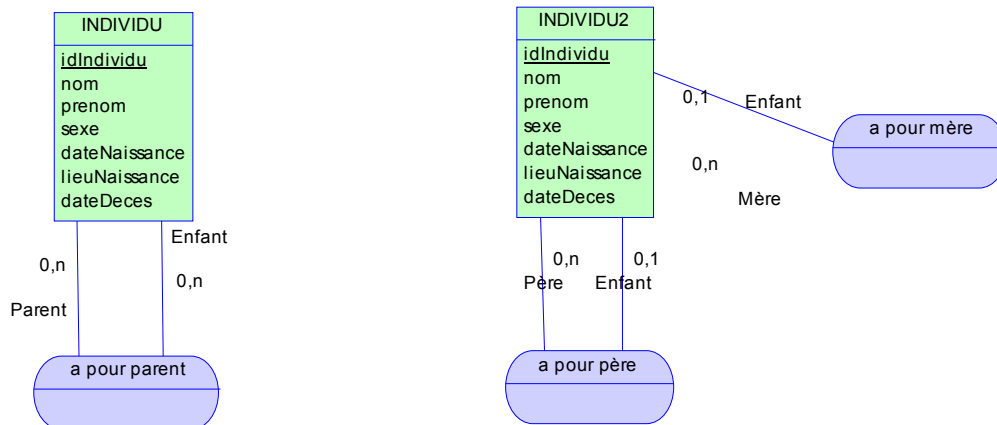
INDIVIDU

idIndividu
nom
prenom
sexe
dateNaissance
lieuNaissance
dateDeces

0,n

Parent

Enfant

0,n

a pour parent

INDIVIDU2

idIndividu
nom
prenom
sexe
dateNaissance
lieuNaissance
dateDeces

0,1

Enfant

a pour mère

0,n

Mère

0,n

Père

0,1

Enfant

a pour père